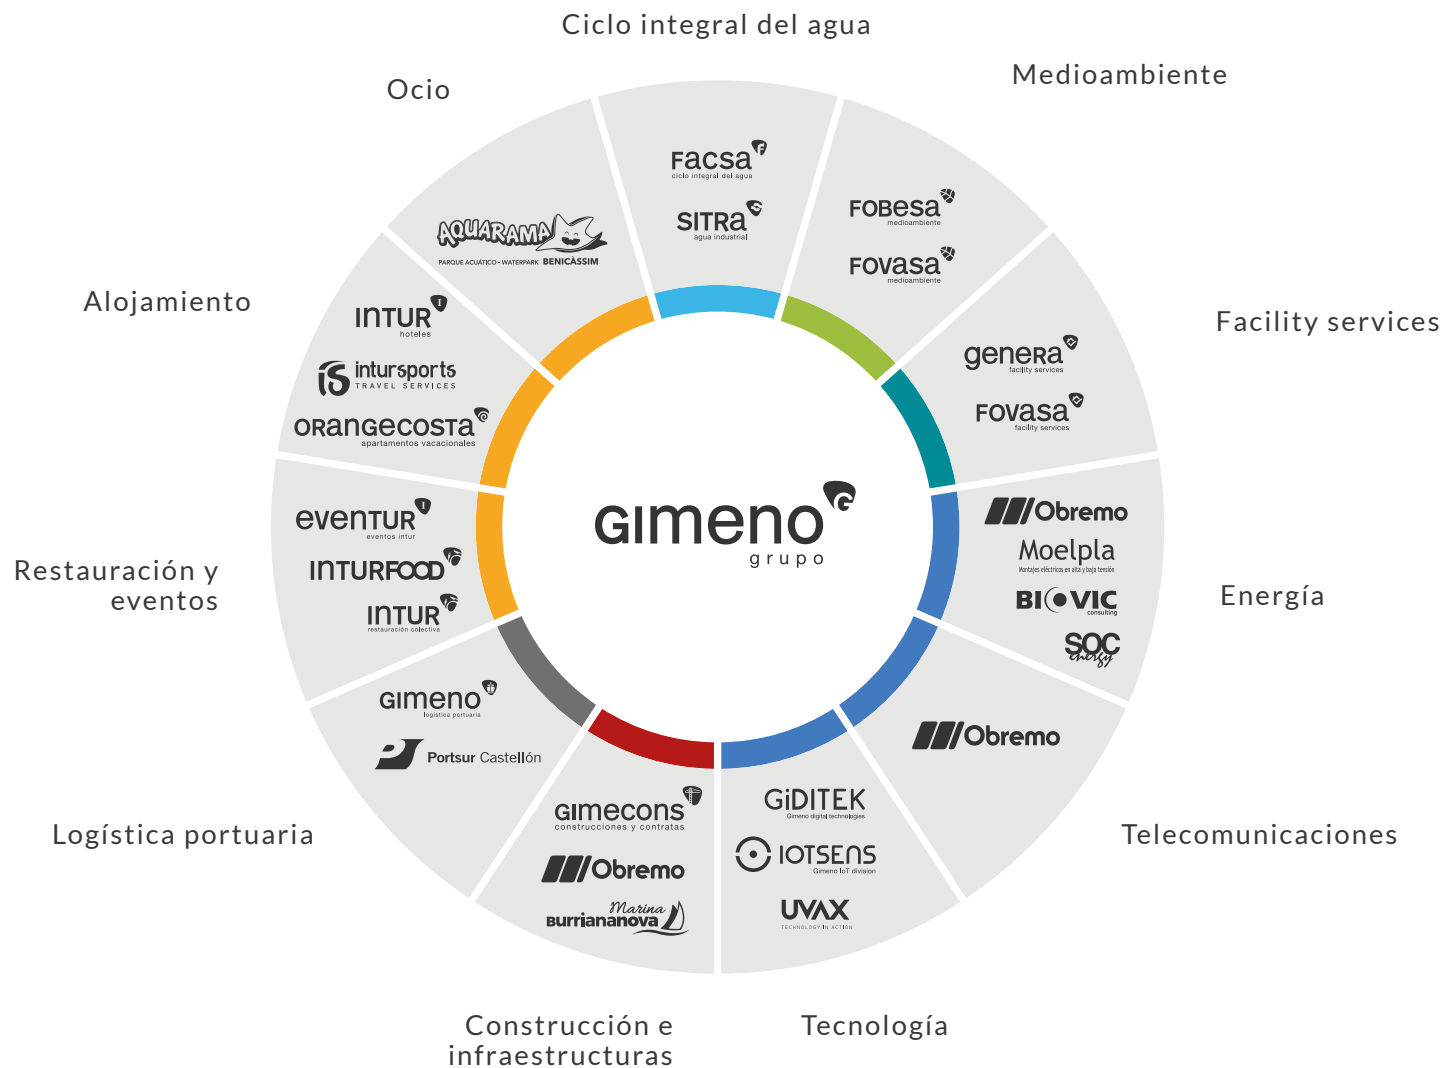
Ciclo integral del agua

Facsa
ciclo integral del agua

SITRA
agua industrial

Medioambiente

FOBESA
medioambiente

FOVASA
medioambiente

Facility services

genera
facility services

FOVASA
facility services

Energía

Obremo

Moelpla
Montajes eléctricos en alta y baja tensión

BIOVIC
consulting

SOC
energy

Telecomunicaciones

Obremo

Tecnología

GiDITEK
Gimeno digital technologies

IOTSENS
Gimeno IoT division

UVAX
TECHNOLOGY IN ACTION

Construcción e infraestructuras

GIMECONS
construcciones y contratas

Obremo

Marina
Burriananova

Logística portuaria

GIMENO
logística portuaria

Portsur Castellón

Restauración y eventos

eventur
eventos intur

INTURFOOD

INTUR
restauración colectiva

Alojamiento

INTUR
hoteles

intursports
TRAVEL SERVICES

ORANGECOSTA
apartamentos vacacionales

Ocio

AQUARAMA
PARQUE ACUÁTICO · WATERPARK BENICÀSSIM

GIMENO
grupo